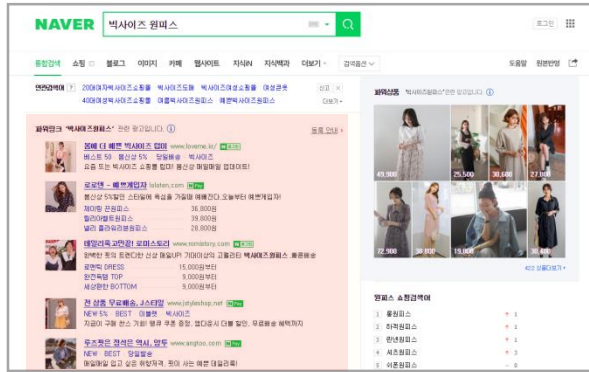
NAVER 빅사이즈 원피스

로그인

통합검색 쇼핑 블로그 이미지 카페 웹사이트 지식iN 지식백과 더보기 검색옵션

도움말 원본반영

연관검색어 20대여자빅사이즈쇼핑몰 빅사이즈의류 빅사이즈여성쇼핑몰 여성큰옷
40대여성빅사이즈쇼핑몰 여름빅사이즈원피스 예쁜빅사이즈원피스

더보기

파워링크 '빅사이즈원피스' 관련 광고입니다.

등록 안내

66부터 더 예쁜 빅사이즈 업마 www.loveme.kr/
베스트 5% 원산지 5% 당일배송 빅사이즈
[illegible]

로로앤 – 빅프게인지 lolotn.com
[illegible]
제이핑 콘원피스 36,800원
컬러아웃원피스 39,800원
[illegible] 28,800원

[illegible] www.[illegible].com
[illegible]
로맨틱 DRESS 15,000원부터
완판특템 TOP 9,000원부터
세상편한 BOTTOM 9,000원부터

전 상품 무료배송, 소녀리아 www.jstyleshop.net
NEW 5% BEST 이벤트 빅사이즈
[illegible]

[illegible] www.angtoo.com
NEW BEST 당일배송
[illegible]

파워상품 '빅사이즈원피스' 관련 광고
49,900 25,500 38,600 27,900
22,900 38,600 19,800 38,600

402 상품더보기

원피스 쇼핑검색어
1 롱원피스
2 하객원피스
3 린넨원피스
4 셔츠원피스
5 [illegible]